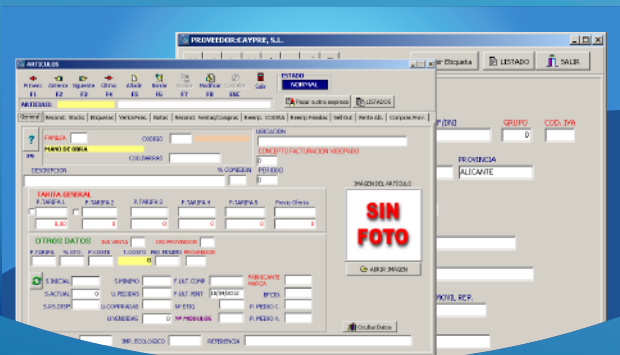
PROVEEDOR:CAYPRE, S.L.

Imprimir Etiqueta
LISTADO
SALIR

P (DNI)
GRUPO
COD. IVA
0
PROVINCIA
ALICANTE
MOVIL REP.

ARTICULOS

Primero F1
Anterior F2
Siguiente F3
Ultimo F4
Añadir F5
Borrar F6
Grabar F7
Modificar F8
Cancelar ESC
Salir

ESTADO
NORMAL

ARTICULO:

Pasar a otra empresa
LISTADOS

General | Recamb. Stocks | Etiquetas | Varios/Pres. | Notas | Recamb. Ventas/Compras | Reemp. CODIMA | Reemp. Pendientes | Sell Out | Venta Alt. | Compras Prov.

FAMILIA
CODIGO
MANO DE OBRA
COD.BARRAS
DESCRIPCION
% COMISION
UBICACION
CONCEPTO FACTURACION MECANIZADO
0
PEDIDO
0

TARIFA GENERAL
P. TARIFA 1
P. TARIFA 2
P. TARIFA 3
P. TARIFA 4
P. TARIFA 5
Precio Oferta
0,00
0
0
0
0
0

OTROS DATOS
DIAS VENTA
DIAS PROVEEDOR
P. COMPRA
% DTO.
P. COSTE
% COSTE
PVP ESPEC.
PROVEEDOR
0

S. INICIAL
S. ACTUAL
S. PEDIDO
S.MINIMO
U.PEDIDAS
U.COMPRADAS
U.VENDIDAS
0
0
0
P. ULT. COMP
F. ULT. PEDI
Nº ETIQ.
Nº MODULOS
18/04/2012
0
FABRICANTE
MARCA
EAN
P. MEDIO C.
P. MEDIO V.

IMAGEN DEL ARTICULO
SIN FOTO
ABRIR IMAGEN
Ocultar Datos

IMP. ECOLOGICO
REFERENCIA